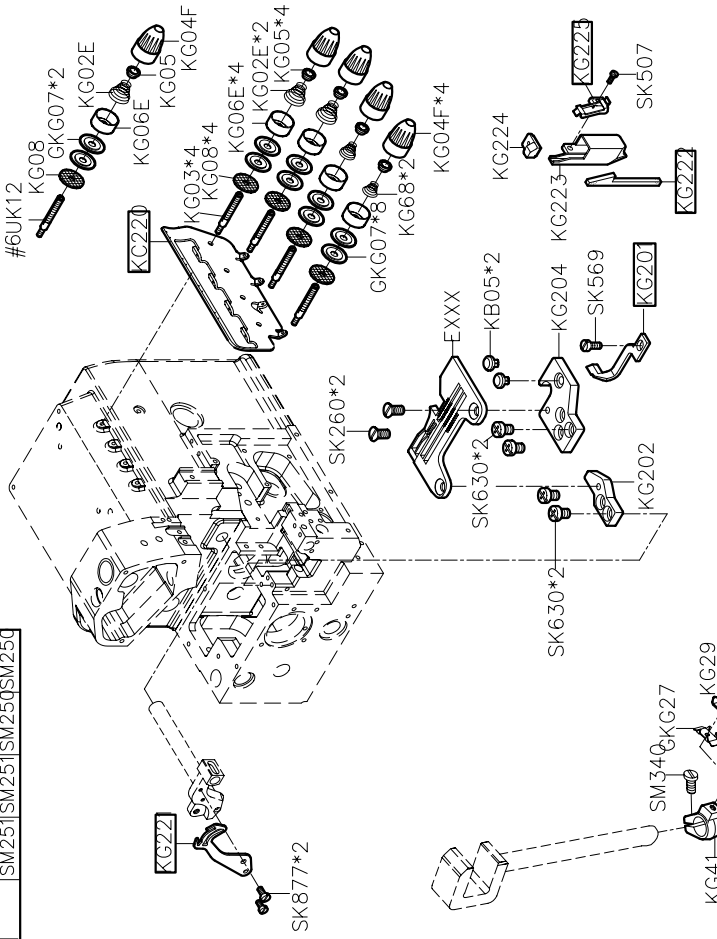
SM251 SM251 SM250 SM250
#6UK12
KG08
GKG07*2
KG02E
KG06E
KG05
KG04F
KG220
KG03*4
KG08*4
KG06E*4
KG02E*2
KG05*4
GKG07*8
KG68*2
KG04F*4
KG225
SK507
KG224
KG223
KG222
EXXX
KB05*2
KG204
SK569
KG20
SK260*2
SK630*2
KG202
SK630*2
KG22
SK877*2
SM340
GKG27
KG29
KG41